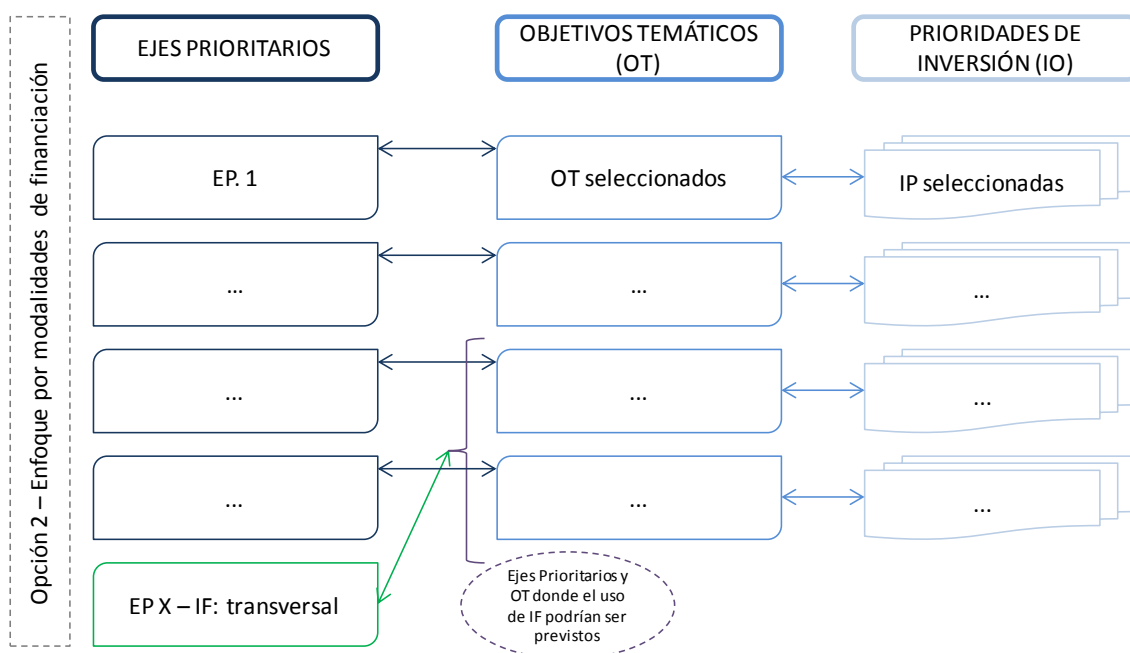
Opción 2 – Enfoque por modalidades de financiación

EJES PRIORITARIOS

OBJETIVOS TEMÁTICOS (OT)

PRIORIDADES DE INVERSIÓN (IO)

EP. 1

OT seleccionados

IP seleccionadas

...

...

...

...

...

...

...

...

...

EP X – IF: transversal

Ejes Prioritarios y OT donde el uso de IF podrían ser previstos